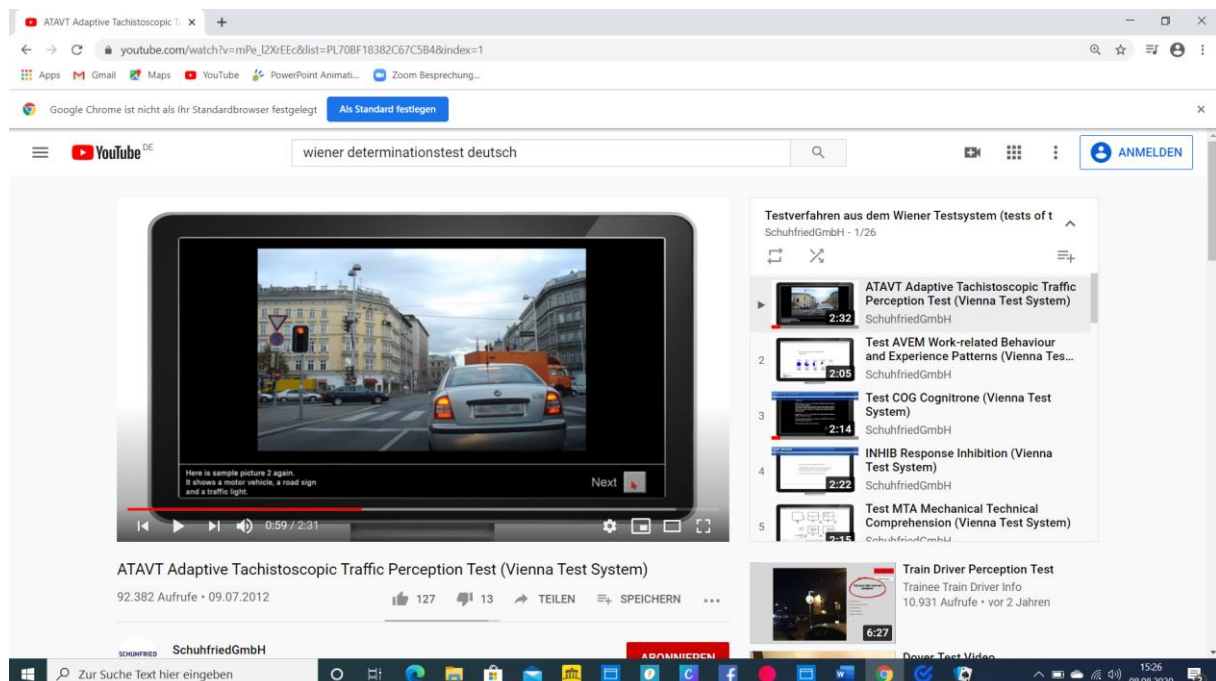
ATAVT Adaptive Tachistoscopic T ×
+

youtube.com/watch?v=mPe_l2XrEEc&list=PL70BF18382C67C5B4&index=1

Apps Gmail Maps YouTube PowerPoint Animati... Zoom Besprechung...

Google Chrome ist nicht als Ihr Standardbrowser festgelegt
Als Standard festlegen

YouTube DE
wiener determinationstest deutsch
ANMELDEN

Here is sample picture 2 again.
It shows a motor vehicle, a road sign and a traffic light.
Next

0:59 / 2:31

ATAVT Adaptive Tachistoscopic Traffic Perception Test (Vienna Test System)
92.382 Aufrufe • 09.07.2012
127 13 TEILEN SPEICHERN ...

SCHUHFRIED SchuhfriedGmbH
ABONNIEREN

Testverfahren aus dem Wiener Testsystem (tests of t
SchuhfriedGmbH - 1/26

2:32 ATAVT Adaptive Tachistoscopic Traffic Perception Test (Vienna Test System)
SchuhfriedGmbH

2 2:05 Test AVEM Work-related Behaviour and Experience Patterns (Vienna Tes...
SchuhfriedGmbH

3 2:14 Test COG Cognitrone (Vienna Test System)
SchuhfriedGmbH

4 2:22 INHIB Response Inhibition (Vienna Test System)
SchuhfriedGmbH

5 2:15 Test MTA Mechanical Technical Comprehension (Vienna Test System)
SchuhfriedGmbH

6:27 Train Driver Perception Test
Trainee Train Driver Info
10.931 Aufrufe • vor 2 Jahren

Dover Test Video

Zur Suche Text hier eingeben
15:26
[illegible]